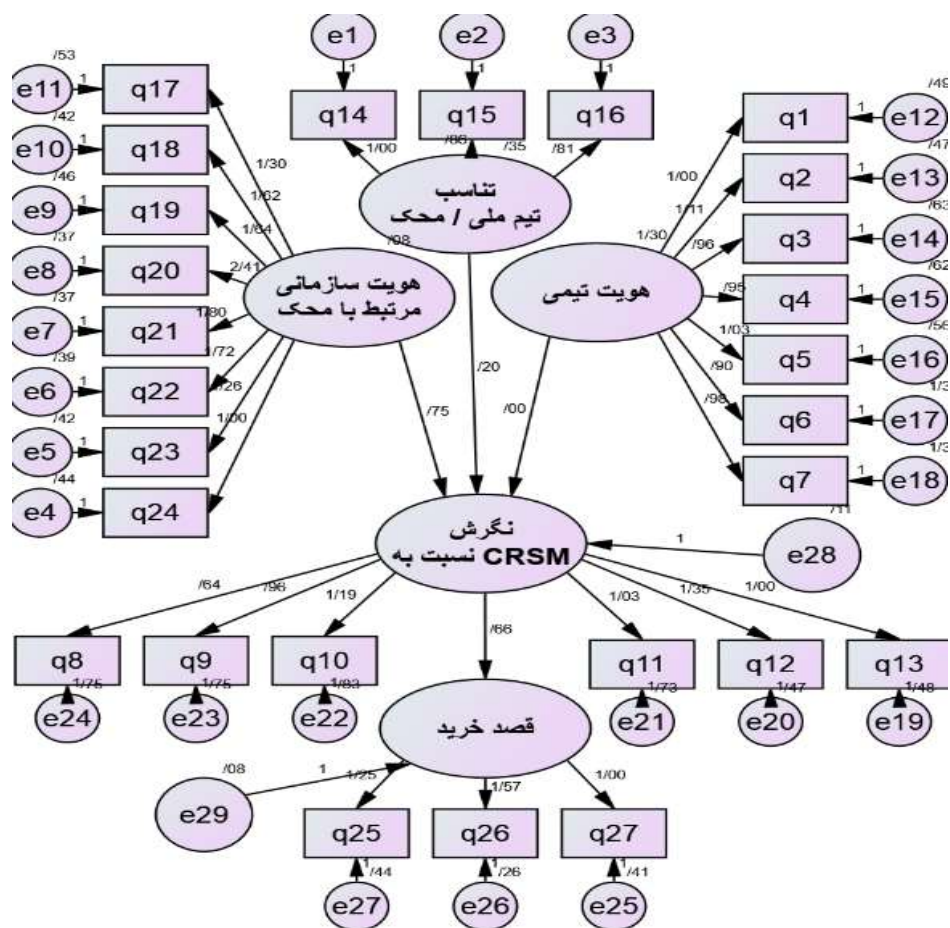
e1 e2 e3
1 1 1
q14 q15 q16
1/00 /88 /35 /81

تناسب
تیم ملی / محک

/53 e11 1 q17
/42 e10 1 q18
/46 e9 1 q19
/37 e8 1 q20
/37 e7 1 q21
/39 e6 1 q22
/42 e5 1 q23
/44 e4 1 q24

1/30
1/62
1/64
2/41
1/80
1/72
1/26
1/00

هویت سازمانی
مرتبط با محک

/98

q1 1 e12 /49
q2 1 e13 /47
q3 1 e14 /63
q4 1 e15 /62
q5 1 e16 /56
q6 1 e17 1/3
q7 1 e18 1/3

1/00
1/11
1/30
/96
/95
1/03
/90
/98

هویت تیمی

/75
/20
/00

نگرش
نسبت به CRSM

/11
1
e28

/64 /98 1/19 /66 1/03 1/35 1/00

q8 q9 q10 q11 q12 q13
1/75 1/75 1/83 1/73 1/47 1/48
e24 e23 e22 e21 e20 e19

قصد خرید

/08
1
e29
1/25 1/57 1/00
q25 q26 q27
1 /44 1 /26 1 /41
e27 e26 e25